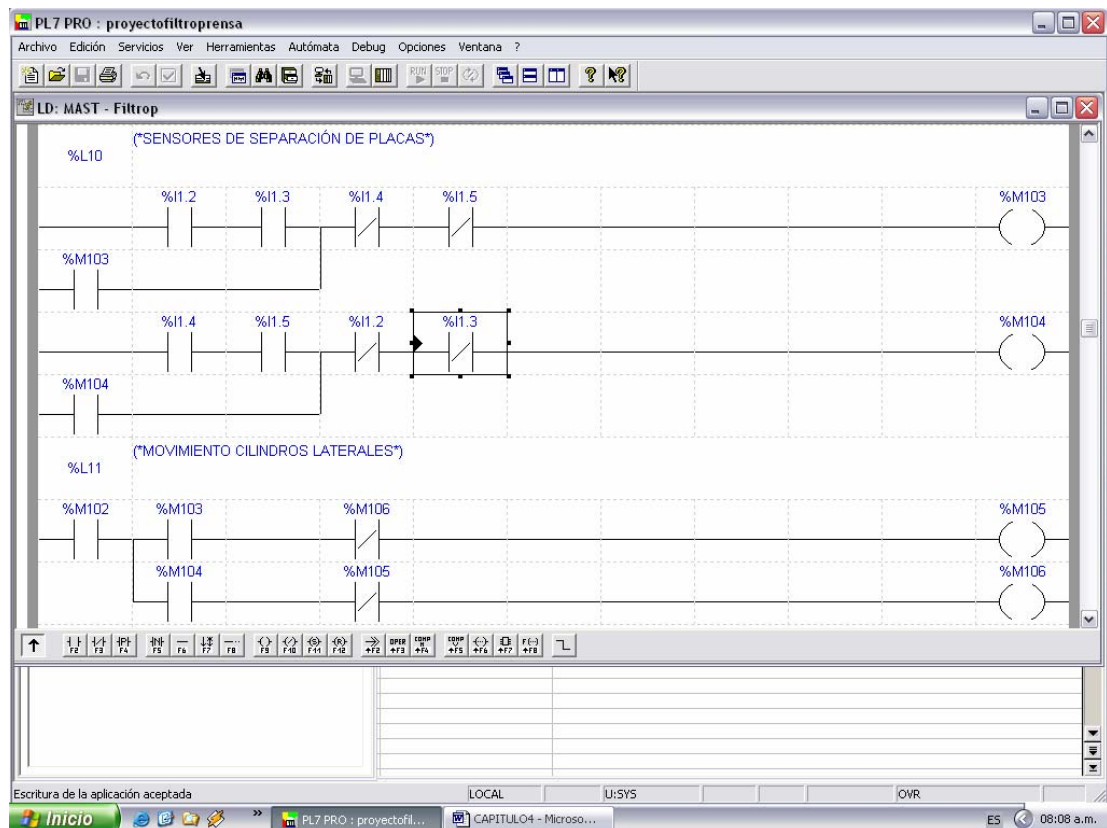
PL7 PRO : proyectofiltroprensa

Archivo Edición Servicios Ver Herramientas Autómata Debug Opciones Ventana ?

LD: MAST - Filtrop

%L10 (*SENSORES DE SEPARACIÓN DE PLACAS*)

%I1.2 %I1.3 %I1.4 %I1.5 %M103

%M103

%I1.4 %I1.5 %I1.2 %I1.3 %M104

%M104

%L11 (*MOVIMIENTO CILINDROS LATERALES*)

%M102 %M103 %M106 %M105

%M104 %M105 %M106

F2 F3 F4 F5 F6 F7 F8 F9 F10 F11 F12

Escritura de la aplicación aceptada LOCAL U:SYS OVR

Inicio PL7 PRO : proyectofil... CAPITULO4 - Microso... ES 08:08 a.m.